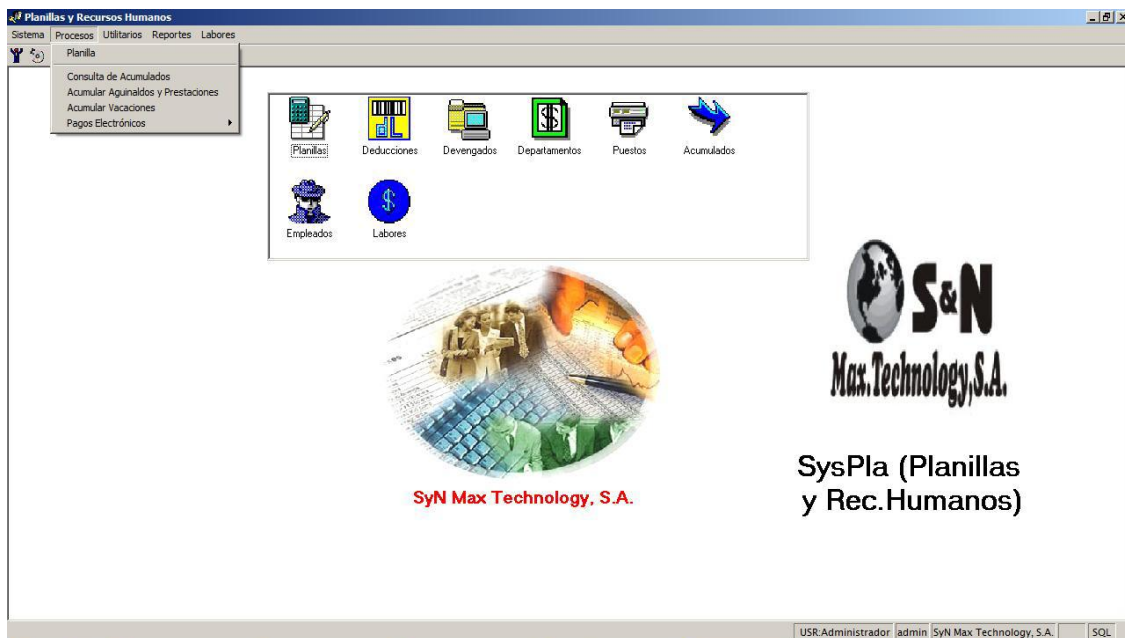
Planillas y Recursos Humanos

Sistema Procesos Utilitarios Reportes Labores

Planilla

Consulta de Acumulados
Acumular Aguinaldos y Prestaciones
Acumular Vacaciones
Pagos Electrónicos

Planillas Deducciones Devengados Departamentos Puestos Acumulados

Empleados Labores

S&N
Max.Technology,S.A.

SyN Max Technology, S.A.

SysPla (Planillas y Rec.Humanos)

USR:Administrador admin SyN Max Technology, S.A. SQL